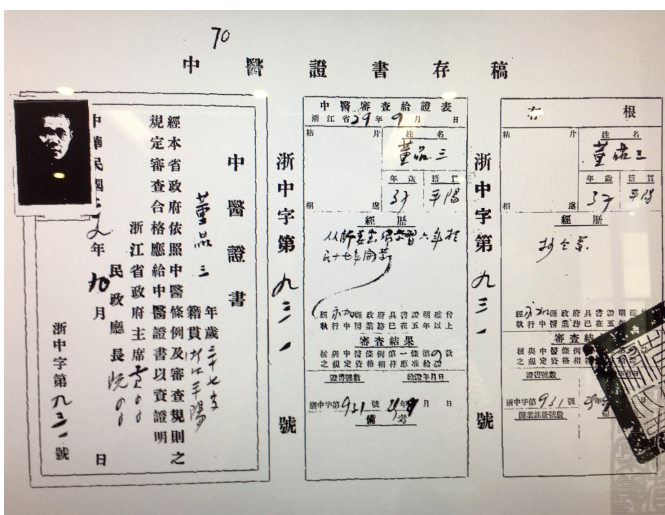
70
中醫證書存稿

中醫證書

董品三 年歲 三十七 籍貫 浙江平陽

經本省政府依照中醫條例及審查規則之規定審查合格應給中醫證書以資證明

浙江省政府主席 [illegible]
民政廳長 阮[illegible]

中華民國三十七年 10 月 日

浙中字第 九三一 號

浙中字第 九三一 號

中醫審查給證表
浙江省 29年 9月 日

相片
姓名 董品三
年歲 37 籍貫 平陽
經歷 從許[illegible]先生學習六年 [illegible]十七年開業

曾 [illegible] 政府具證明確於執行中醫業務已在五年以上

審查結果
核與中醫條例第一條第 款之規定資格相符應准給證

證書號數 給證年月日
浙中字第 931 號 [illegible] 年 月 日
備考

浙中字第 九三一 號

根
相片
姓名 董品三
年歲 37 籍貫 平陽
經歷 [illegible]

經 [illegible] 政府具證明確於執行中醫業務已在五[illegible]

審查結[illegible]
核與中醫條例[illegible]之規定資格相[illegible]
證書號數
浙中字第 931 號 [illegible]
領證時簽章